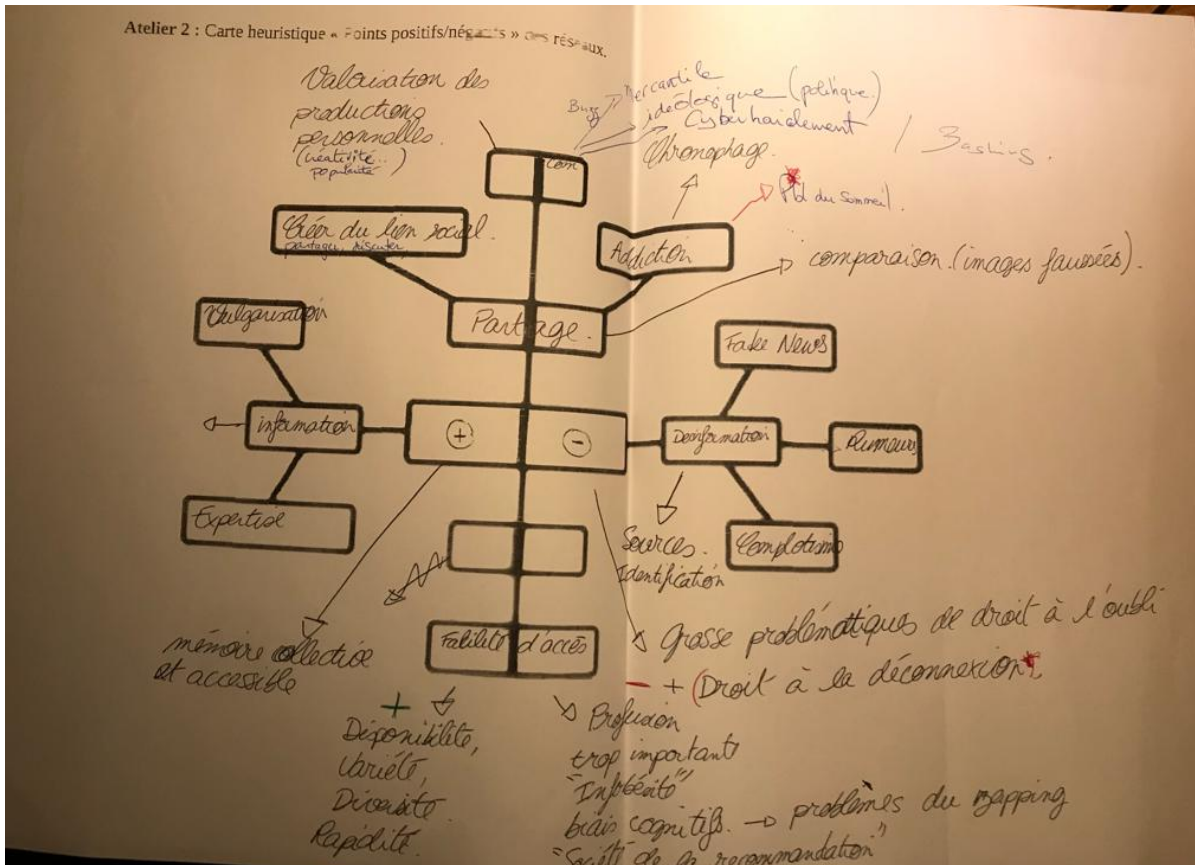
Atelier 2 : Carte heuristique « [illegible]oints positifs/néga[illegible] » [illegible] réseaux.

Valorisation des productions personnelles. (créativité...) popularité

Com

Buzz

Mercantile

idéologique (politique)

Cyberharcèlement

Chronophage.

/ Bashing.

Pb du sommeil.

Addiction

comparaison. (images faussées).

Créer du lien social. partager, discuter

Partage.

Vulgarisation

Fake News

information

+

−

Désinformation

Rumeurs

Expertise

Sources. Identification

Complotisme

mémoire collective et accessible

Facilité d'accès

Grosse problématiques de droit à l'oubli

− + (Droit à la déconnexion

+

Disponibilité, Variété, Diversité Rapidité

Profusion trop importante "Infobésité" biais cognitifs. → problèmes du mapping "Société de la recommandation"